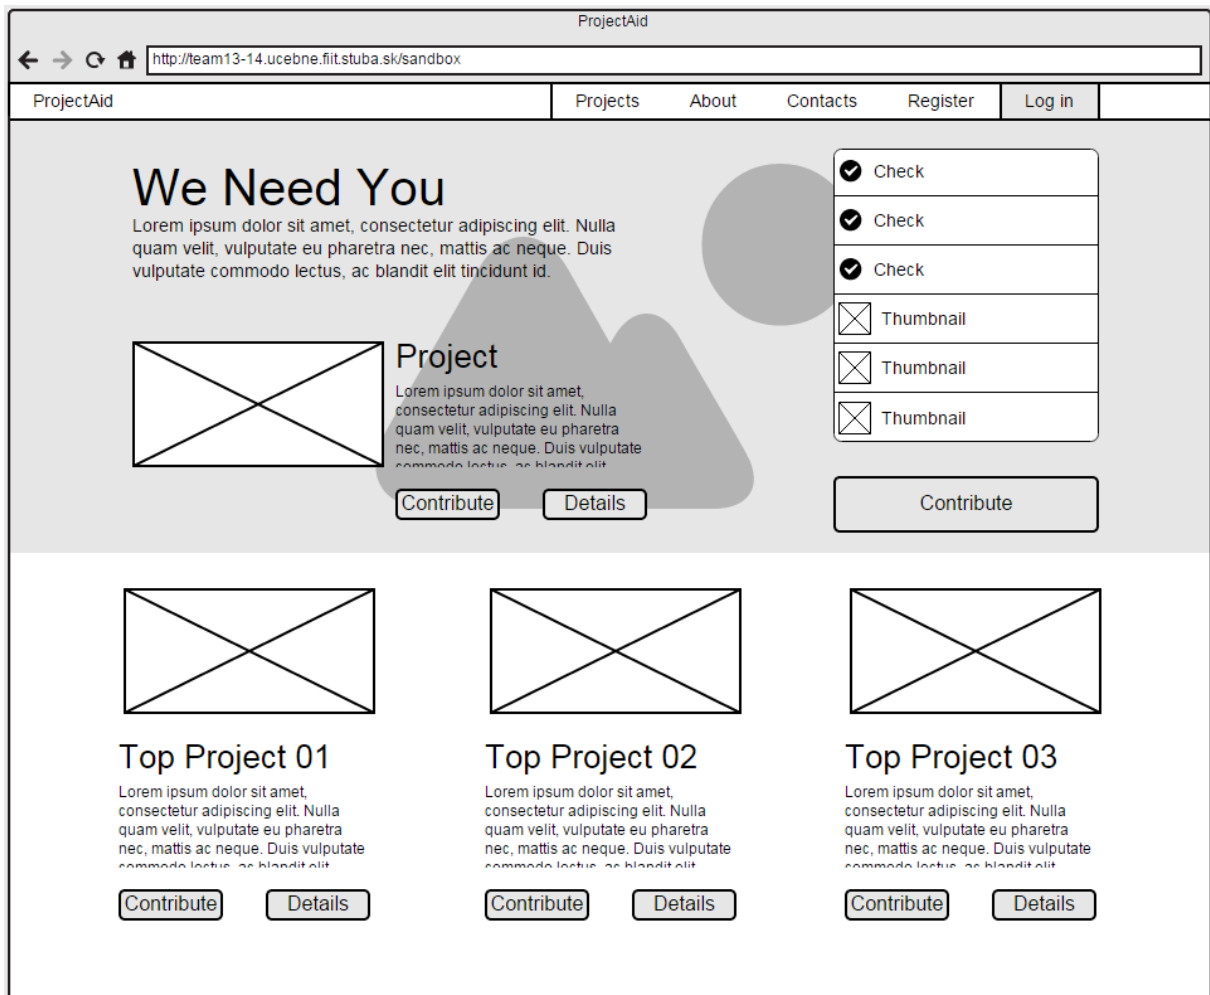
ProjectAid

http://team13-14.ucebne.fiit.stuba.sk/sandbox

ProjectAid

Projects About Contacts Register Log in

We Need You

Lorem ipsum dolor sit amet, consectetur adipiscing elit. Nulla quam velit, vulputate eu pharetra nec, mattis ac neque. Duis vulputate commodo lectus, ac blandit elit tincidunt id.

Check
Check
Check
Thumbnail
Thumbnail
Thumbnail

Project

Lorem ipsum dolor sit amet, consectetur adipiscing elit. Nulla quam velit, vulputate eu pharetra nec, mattis ac neque. Duis vulputate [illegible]

Contribute Details

Contribute

Top Project 01

Lorem ipsum dolor sit amet, consectetur adipiscing elit. Nulla quam velit, vulputate eu pharetra nec, mattis ac neque. Duis vulputate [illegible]

Contribute Details

Top Project 02

Lorem ipsum dolor sit amet, consectetur adipiscing elit. Nulla quam velit, vulputate eu pharetra nec, mattis ac neque. Duis vulputate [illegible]

Contribute Details

Top Project 03

Lorem ipsum dolor sit amet, consectetur adipiscing elit. Nulla quam velit, vulputate eu pharetra nec, mattis ac neque. Duis vulputate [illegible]

Contribute Details